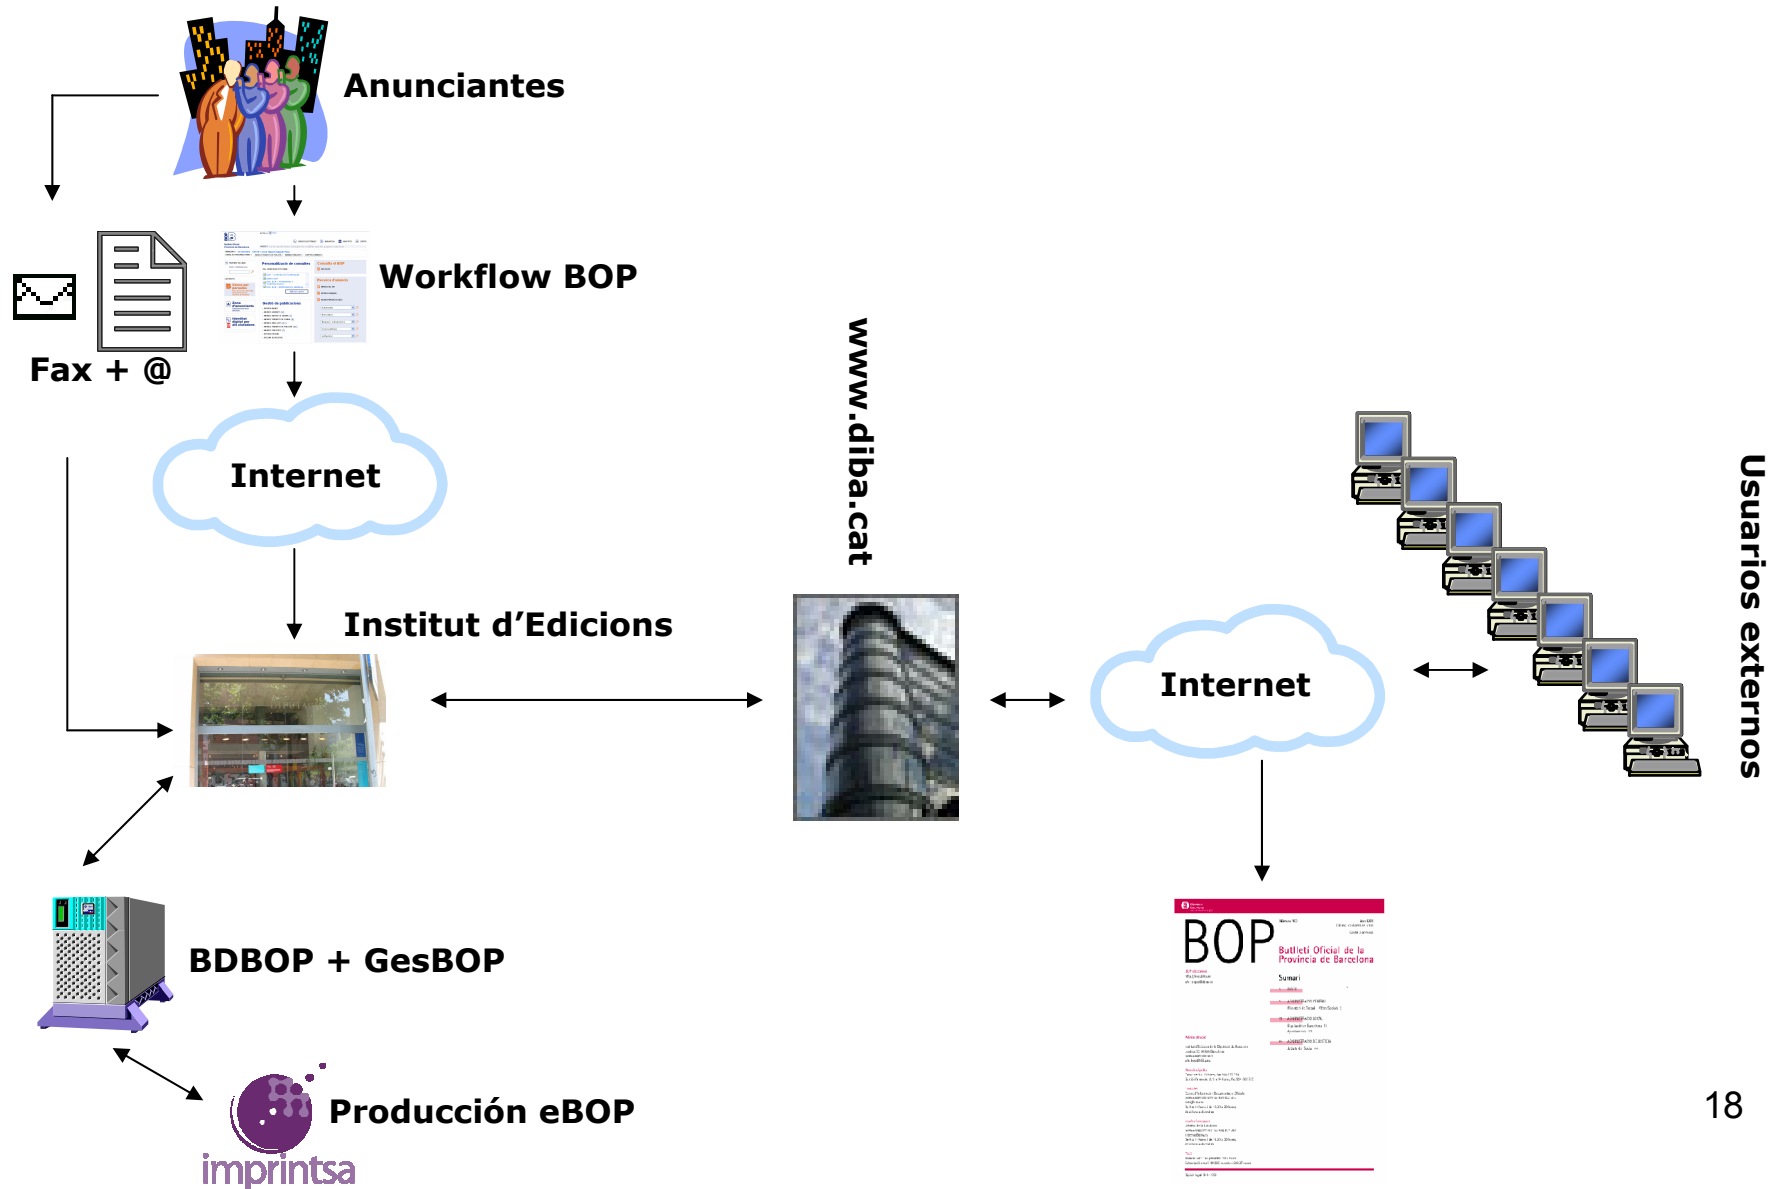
Anunciantes

Workflow BOP

Fax + @

Internet

www.diba.cat

Institut d'Edicions

Internet

Usuarios externos

BDBOP + GesBOP

Producción eBOP

imprintsa

BOP

Butlletí Oficial de la Província de Barcelona

Sumari

18